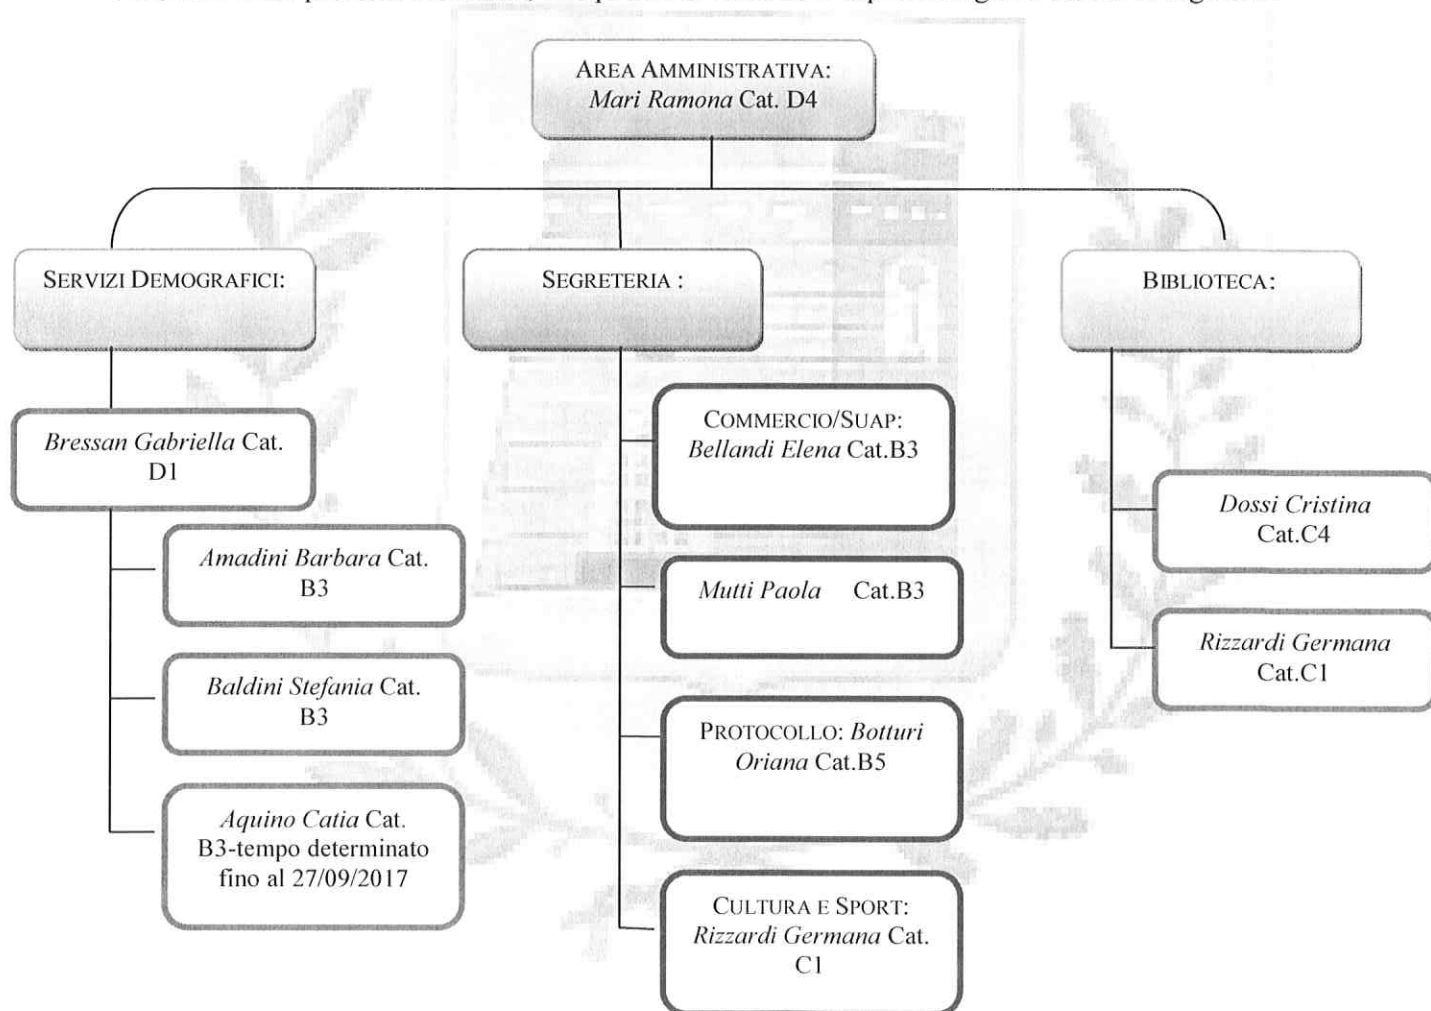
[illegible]

AREA AMMINISTRATIVA: Mari Ramona Cat. D4

SERVIZI DEMOGRAFICI:

SEGRETERIA :

BIBLIOTECA:

Bressan Gabriella Cat. D1

Amadini Barbara Cat. B3

Baldini Stefania Cat. B3

Aquino Catia Cat. B3-tempo determinato fino al 27/09/2017

COMMERCIO/SUAP: Bellandi Elena Cat.B3

Mutti Paola Cat.B3

PROTOCOLLO: Botturi Oriana Cat.B5

CULTURA E SPORT: Rizzardi Germana Cat. C1

Dossi Cristina Cat.C4

Rizzardi Germana Cat.C1